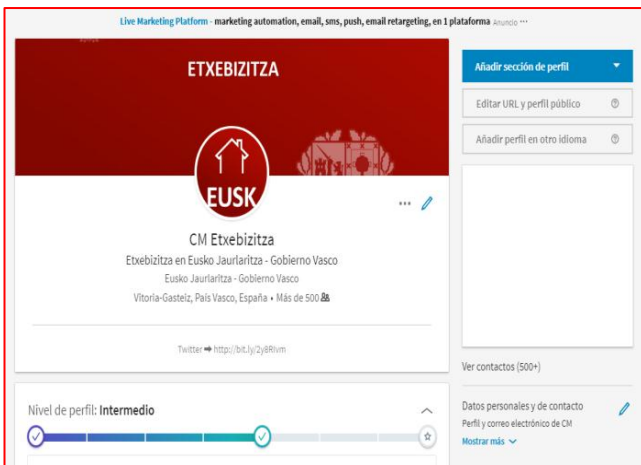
Live Marketing Platform - marketing automation, email, sms, push, email retargeting, en 1 plataforma Anuncio ···

ETXEBIZITZA

EUSK

CM Etxebizitza

Etxebizitza en Eusko Jaurlaritza - Gobierno Vasco

Eusko Jaurlaritza - Gobierno Vasco

Vitoria-Gasteiz, País Vasco, España • Más de 500

Twitter ➡ http://bit.ly/2y8Rivm

Nivel de perfil: Intermedio

Añadir sección de perfil

Editar URL y perfil público

Añadir perfil en otro idioma

Ver contactos (500+)

Datos personales y de contacto

Perfil y correo electrónico de CM

Mostrar más